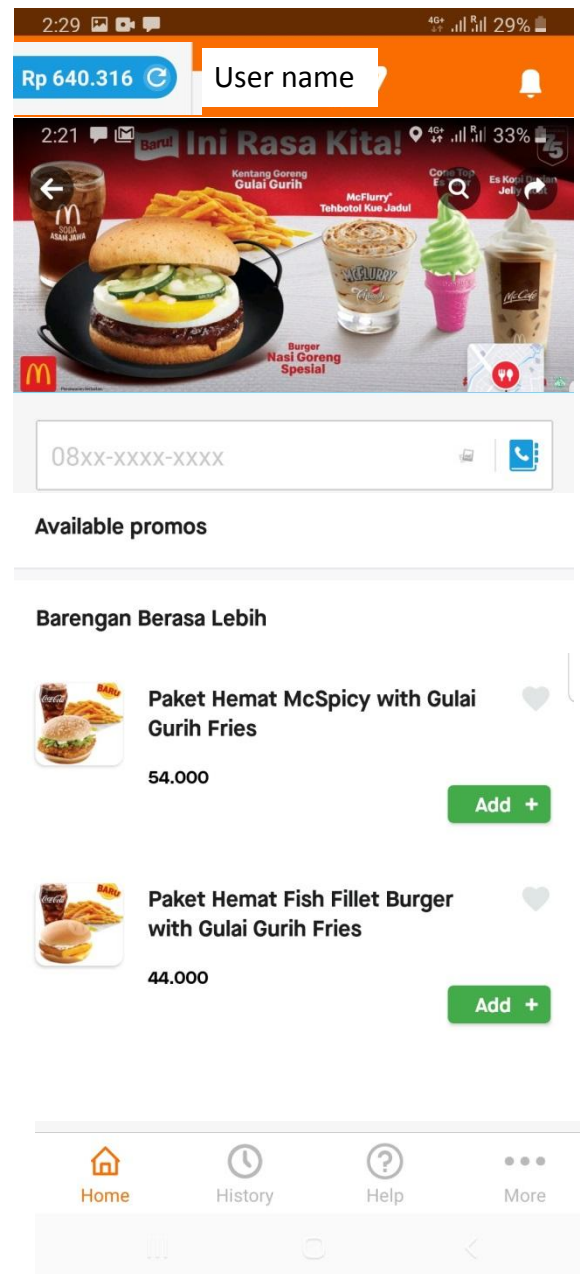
2:29 4G+ 29%

Rp 640.316

User name

2:21 4G+ 33%

Baru! Ini Rasa Kita!

Kentang Goreng Gulai Gurih

McFlurry® Tehbotol Kue Jadul

Cone Top

Es Kopi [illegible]

SODA ASAN JAWA

Burger Nasi Goreng Spesial

08xx-xxxx-xxxx

Available promos

Barengan Berasa Lebih

BARU

Paket Hemat McSpicy with Gulai Gurih Fries

54.000

Add +

BARU

Paket Hemat Fish Fillet Burger with Gulai Gurih Fries

44.000

Add +

Home

History

Help

More